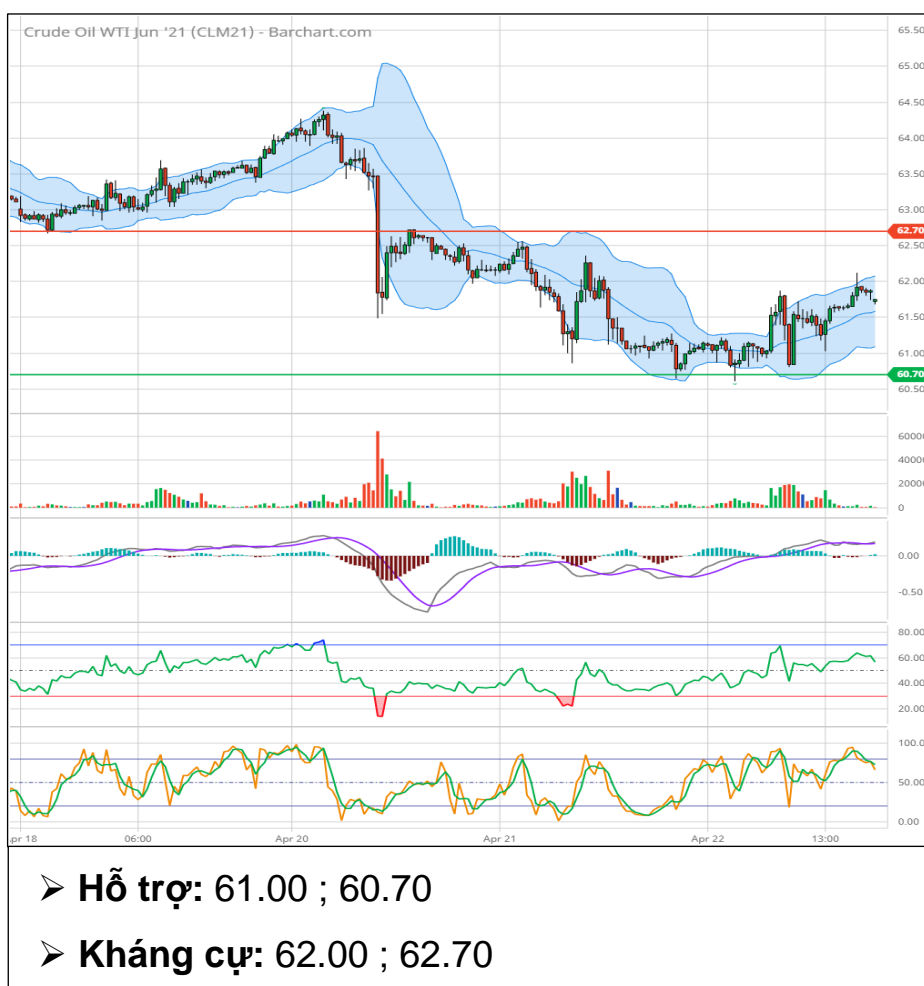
Crude Oil WTI Jun '21 (CLM21) - Barchart.com

65.50
65.00
64.50
64.00
63.50
63.00
62.70
62.50
62.00
61.50
61.00
60.70
60.50

60000
40000
20000
0

0.00
-0.50

80.00
60.00
40.00
20.00

100.0
50.00
0.00

pr 18
06:00
Apr 20
Apr 21
Apr 22
13:00

➢ **Hỗ trợ:** 61.00 ; 60.70

➢ **Kháng cự:** 62.00 ; 62.70